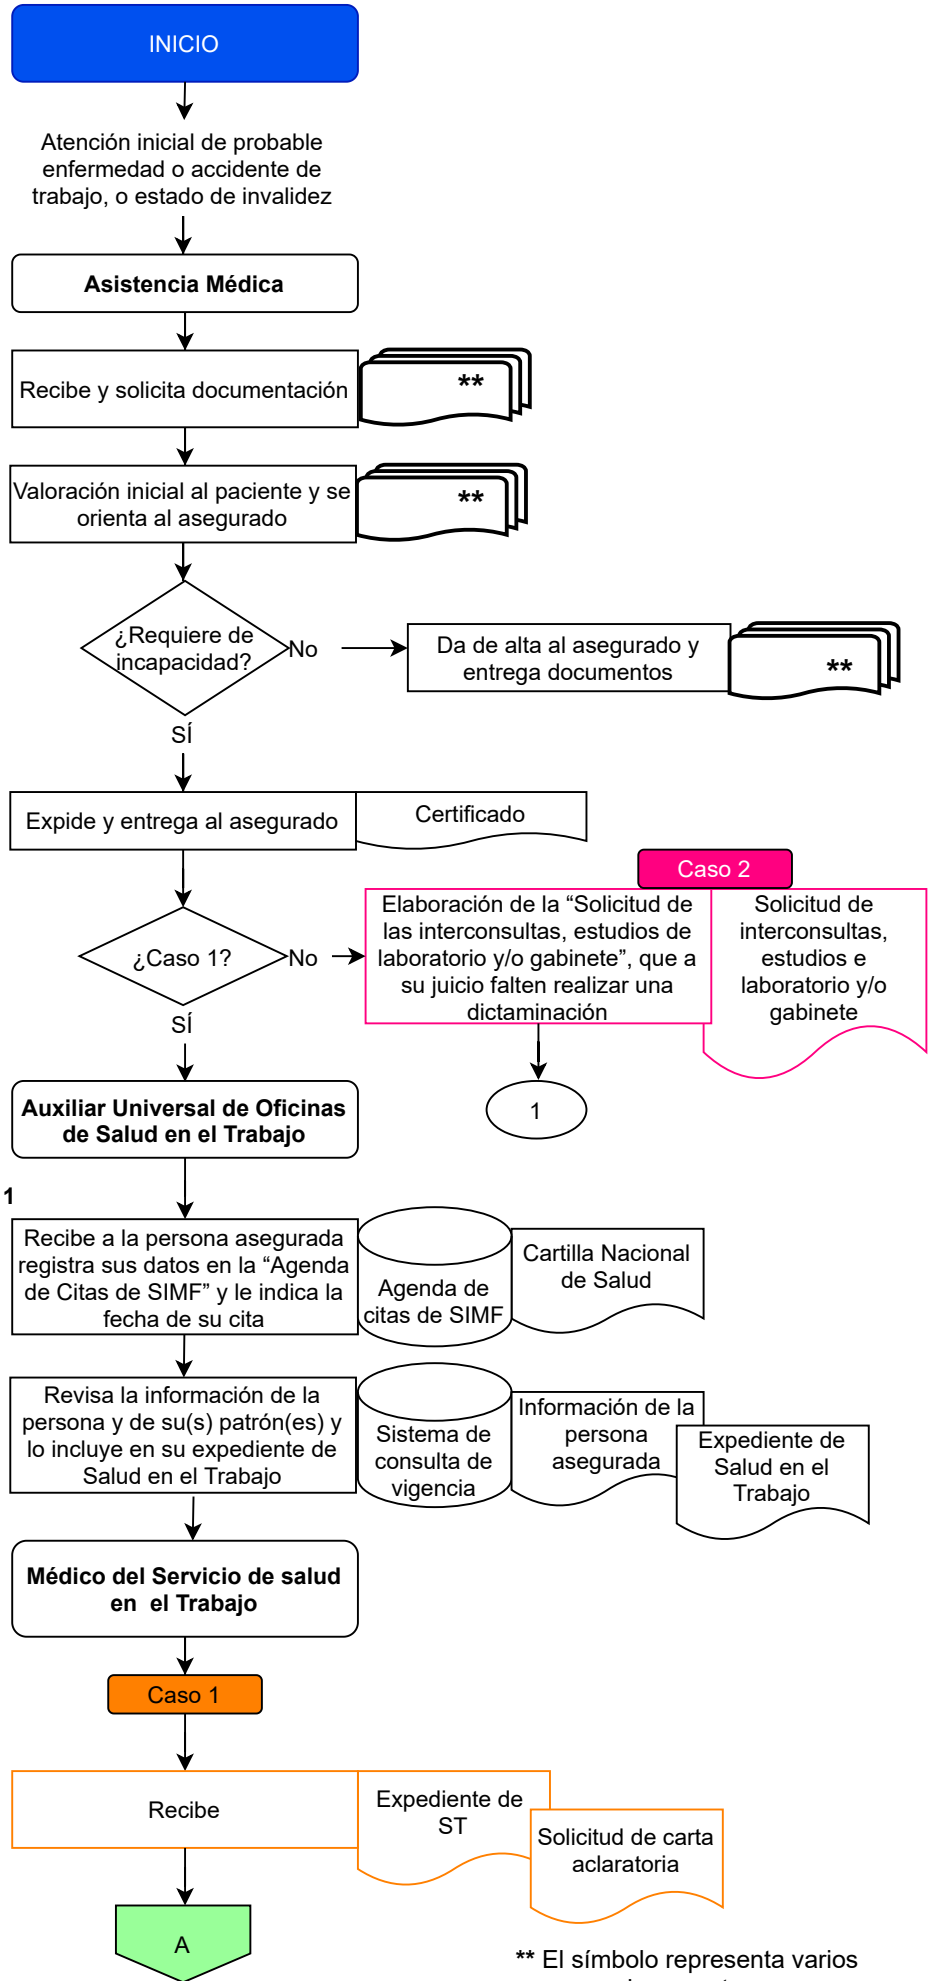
INICIO

Atención inicial de probable enfermedad o accidente de trabajo, o estado de invalidez

Asistencia Médica

Recibe y solicita documentación

**

Valoración inicial al paciente y se orienta al asegurado

**

¿Requiere de incapacidad?

No

Da de alta al asegurado y entrega documentos

**

SÍ

Expide y entrega al asegurado

Certificado

Caso 2

¿Caso 1?

No

Elaboración de la "Solicitud de las interconsultas, estudios de laboratorio y/o gabinete", que a su juicio falten realizar una dictaminación

Solicitud de interconsultas, estudios e laboratorio y/o gabinete

SÍ

1

Auxiliar Universal de Oficinas de Salud en el Trabajo

1

Recibe a la persona asegurada registra sus datos en la "Agenda de Citas de SIMF" y le indica la fecha de su cita

Agenda de citas de SIMF

Cartilla Nacional de Salud

Revisa la información de la persona y de su(s) patrón(es) y lo incluye en su expediente de Salud en el Trabajo

Sistema de consulta de vigencia

Información de la persona asegurada

Expediente de Salud en el Trabajo

Médico del Servicio de salud en el Trabajo

Caso 1

Recibe

Expediente de ST

Solicitud de carta aclaratoria

A

** El símbolo representa varios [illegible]